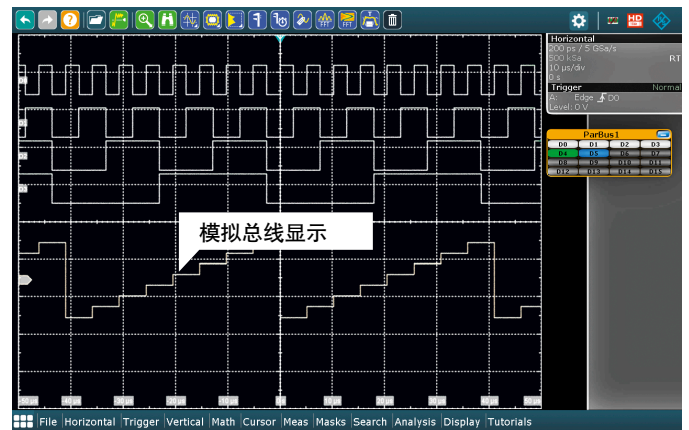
Horizontal
200 ps / 5 GSa/s
500 kSa
10 µs/div
0 s
RT

Trigger
Normal
A: Edge D0
Level: 0 V

ParBus1

| D0 | D1 | D2 | D3 |
|---|---|---|---|
| D4 | D5 | D6 | D7 |
| D8 | D9 | D10 | D11 |
| D12 | D13 | D14 | D15 |

D0
D1
D2
D3

模拟总线显示

-50 µs
-40 µs
-30 µs
-20 µs
-10 µs
0 s
10 µs
20 µs
30 µs
40 µs
50 µs

File Horizontal Trigger Vertical Math Cursor Meas Masks Search Analysis Display Tutorials